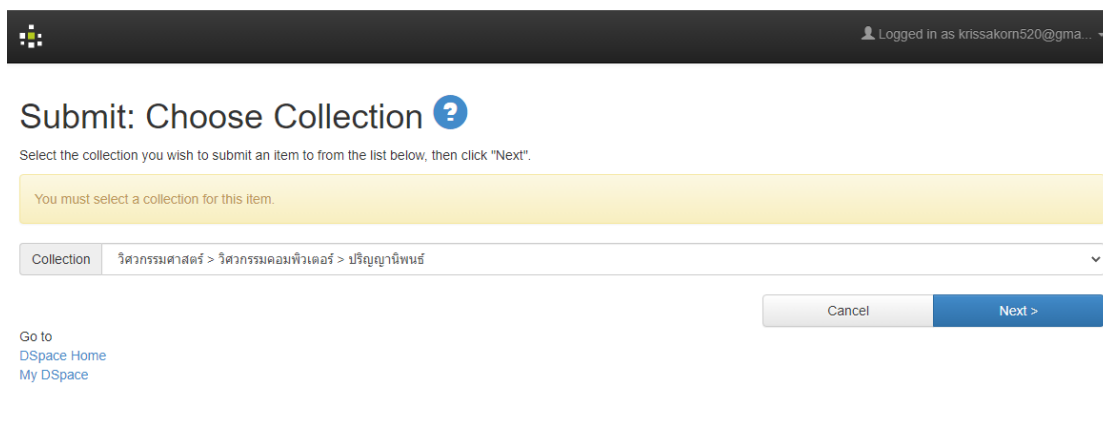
Logged in as krissakorn520@gma...

Submit: Choose Collection ?

Select the collection you wish to submit an item to from the list below, then click "Next".

You must select a collection for this item.

Collection วิศวกรรมศาสตร์ > วิศวกรรมคอมพิวเตอร์ > ปริญญานิพนธ์

Cancel Next >

Go to
DSpace Home
My DSpace